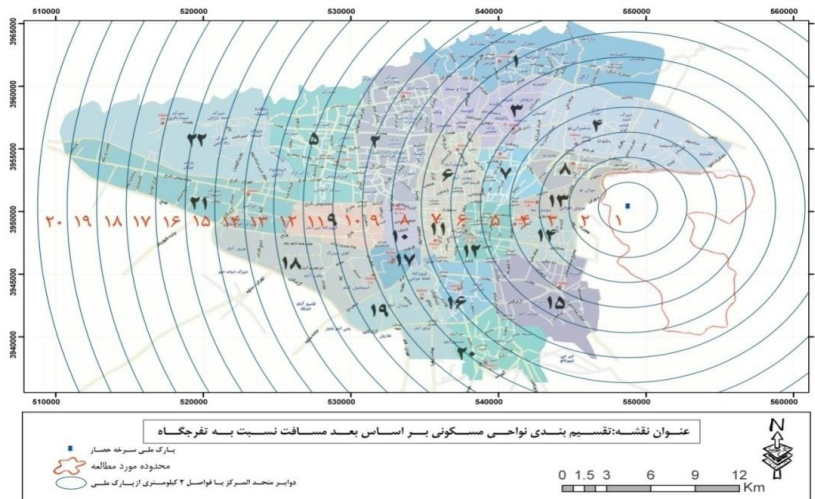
510000 520000 530000 540000 550000 560000

3965000 3960000 3955000 3950000 3945000 3940000

۱ ۲ ۳ ۴ ۵ ۶ ۷ ۸ ۹ ۱۰ ۱۱ ۱۲ ۱۳ ۱۴ ۱۵ ۱۶ ۱۷ ۱۸ ۱۹ ۲۰

۱ ۲ ۳ ۴ ۵ ۶ ۷ ۸ ۱۰ ۱۱ ۱۲ ۱۳ ۱۴ ۱۵ ۱۶ ۱۷ ۱۸ ۱۹ ۲۰ ۲۱ ۲۲

عنوان نقشه:تقسیم بندی نواحی مسکونی بر اساس بعد مسافت نسبت به تفرجگاه

پارک ملی سرخه حصار

محدوده مورد مطالعه

دوایر متحد المرکز با فواصل ۲ کیلومتری از پارک ملی

N

0 1.5 3 6 9 12 Km